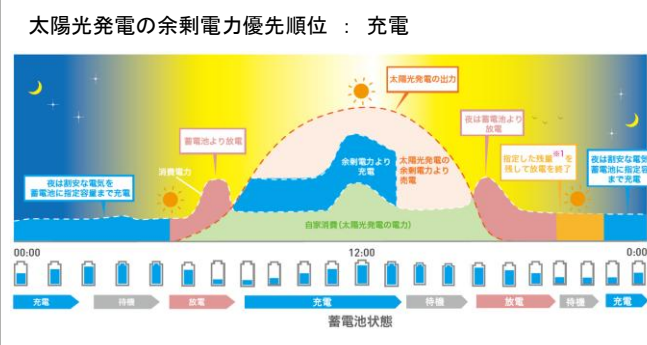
太陽光発電の余剰電力優先順位 ： 充電

太陽光発電の出力

蓄電池より放電

夜は蓄電池より放電

消費電力

余剰電力より充電

太陽光発電の余剰電力より売電

指定した残量※1を残して放電を終了

夜は割安な電気を蓄電池に指定容量まで充電

夜は割安な電気を蓄電池に指定容量まで充電

自家消費（太陽光発電の電力）

00:00

12:00

0:00

充電

待機

放電

充電

待機

放電

待機

充電

蓄電池状態